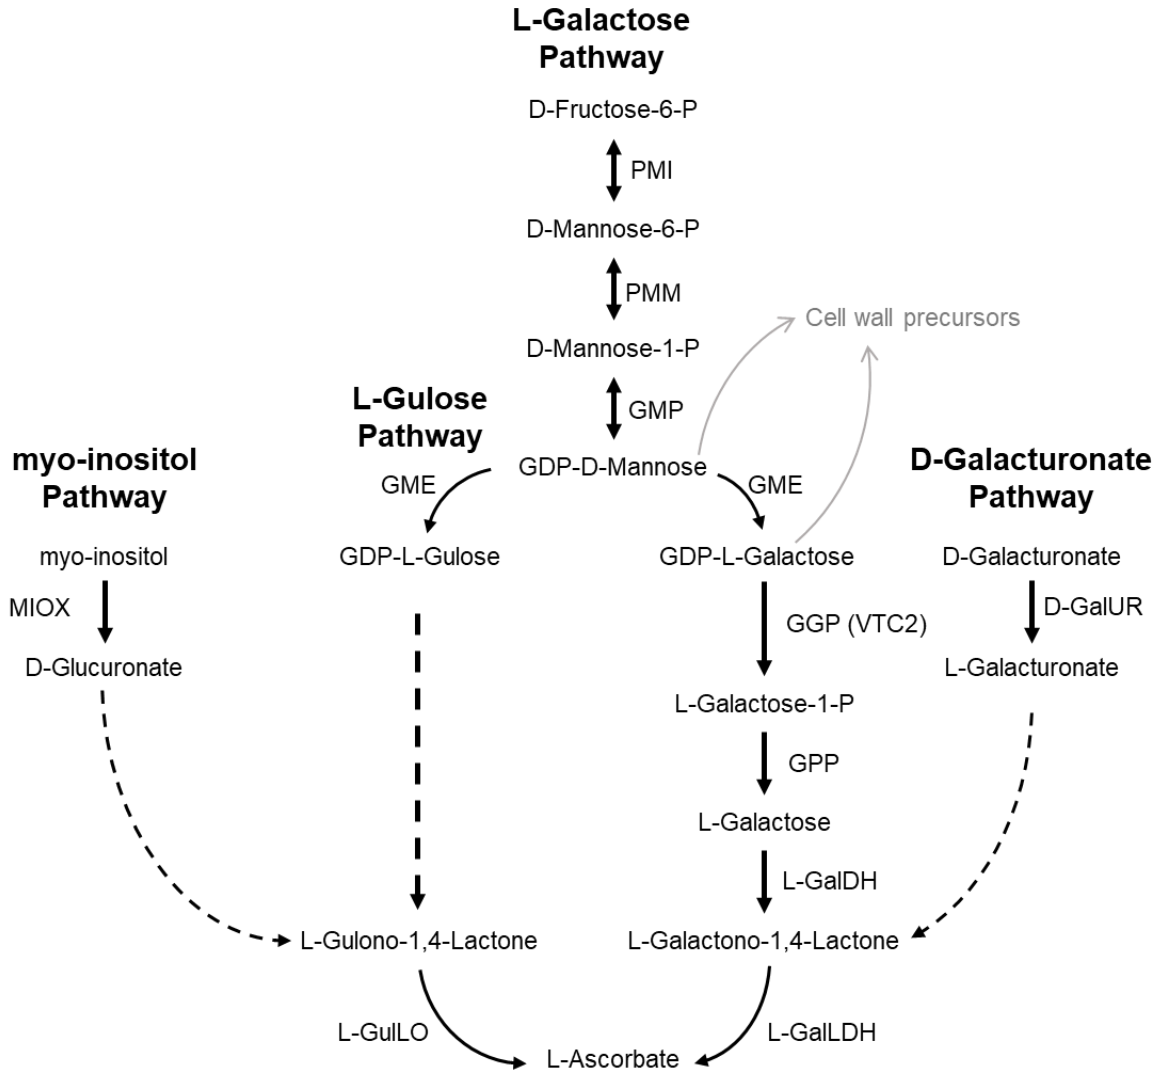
L-Galactose Pathway

D-Fructose-6-P

PMI

D-Mannose-6-P

PMM

Cell wall precursors

D-Mannose-1-P

L-Gulose Pathway

GMP

myo-inositol Pathway

GME

GDP-D-Mannose

GME

D-Galacturonate Pathway

myo-inositol

GDP-L-Gulose

GDP-L-Galactose

D-Galacturonate

MIOX

D-GalUR

GGP (VTC2)

D-Glucuronate

L-Galacturonate

L-Galactose-1-P

GPP

L-Galactose

L-GalDH

L-Gulono-1,4-Lactone

L-Galactono-1,4-Lactone

L-GulLO

L-GalLDH

L-Ascorbate